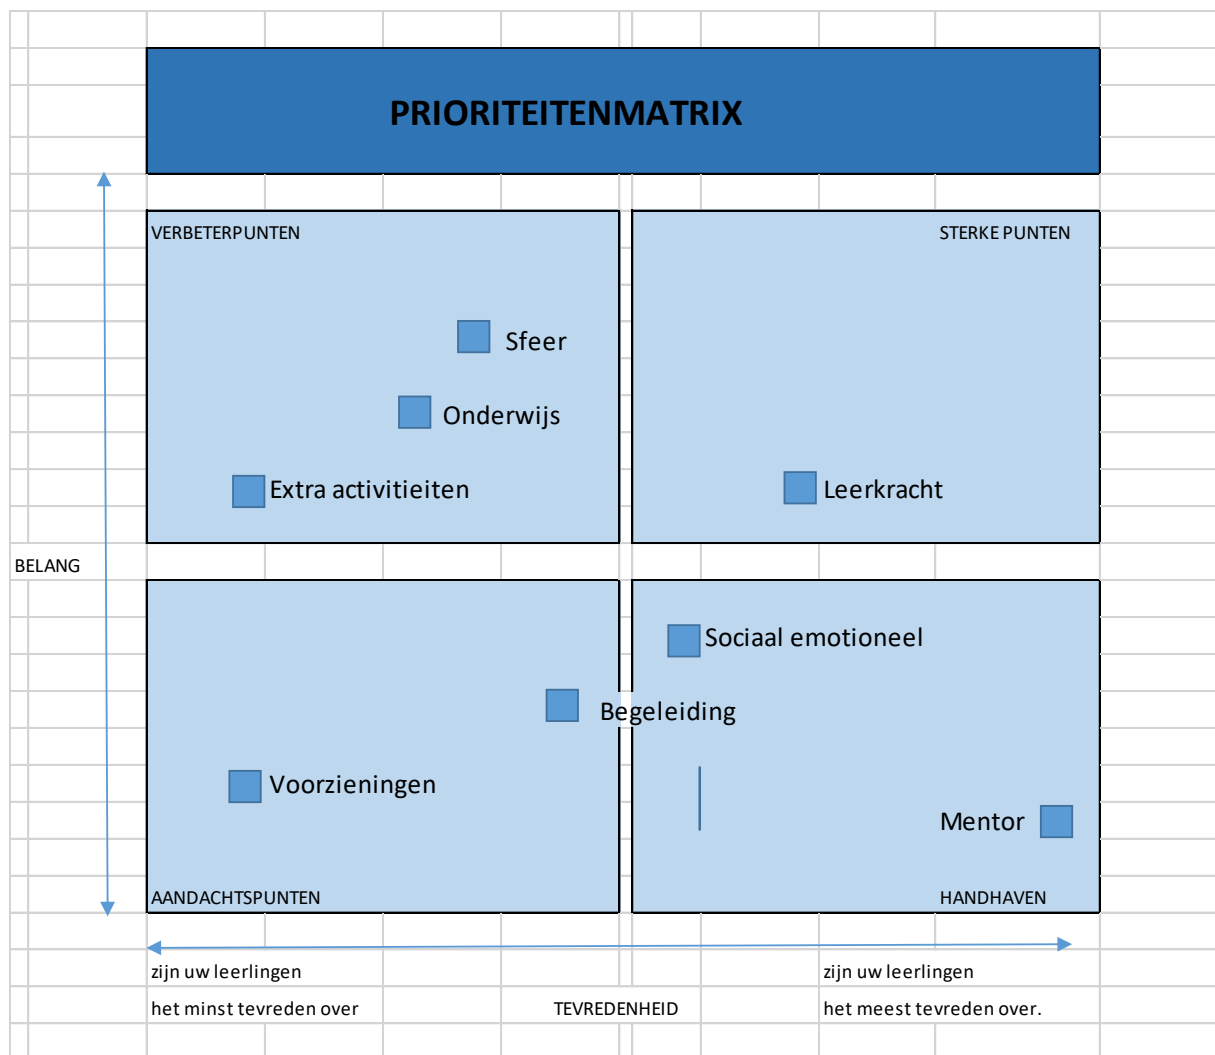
PRIORITEITENMATRIX

VERBETERPUNTEN

STERKE PUNTEN

Sfeer

Onderwijs

Extra activitieiten

Leerkracht

BELANG

Sociaal emotioneel

Begeleiding

Voorzieningen

Mentor

AANDACHTSPUNTEN

HANDHAVEN

zijn uw leerlingen
het minst tevreden over

TEVREDENHEID

zijn uw leerlingen
het meest tevreden over.